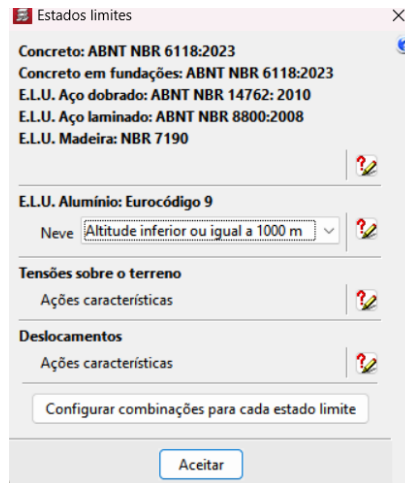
Estados limites

Concreto: ABNT NBR 6118:2023
Concreto em fundações: ABNT NBR 6118:2023
E.L.U. Aço dobrado: ABNT NBR 14762: 2010
E.L.U. Aço laminado: ABNT NBR 8800:2008
E.L.U. Madeira: NBR 7190

E.L.U. Alumínio: Eurocódigo 9
Neve Altitude inferior ou igual a 1000 m

Tensões sobre o terreno
Ações características

Deslocamentos
Ações características

Configurar combinações para cada estado limite

Aceitar